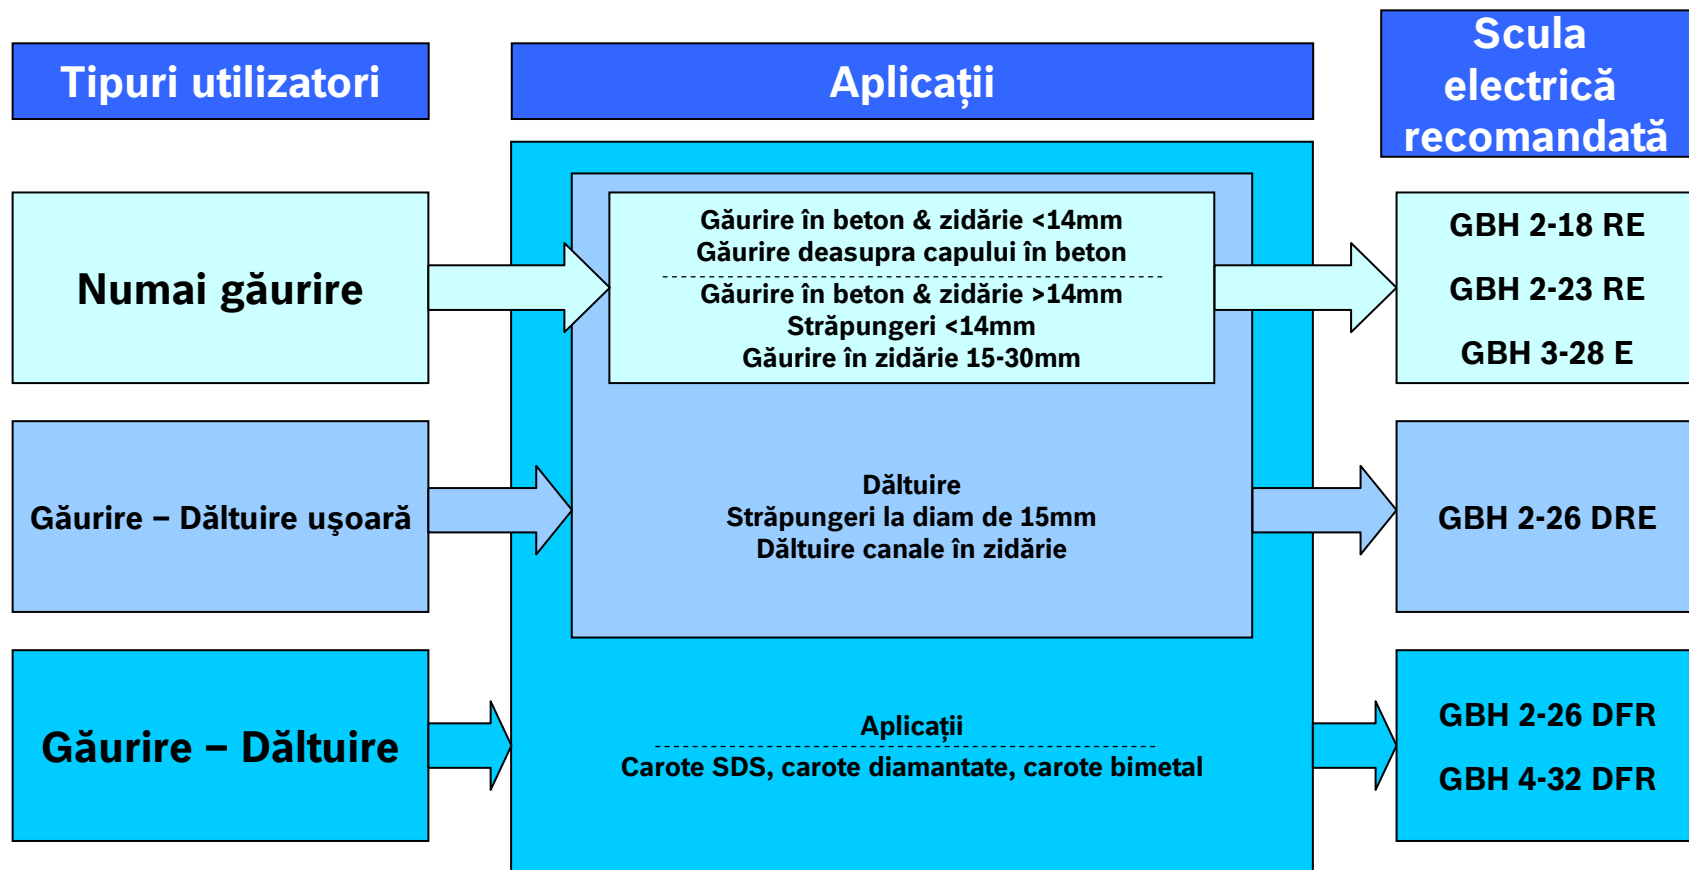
Tipuri utilizatori

Aplicații

Scula electrică recomandată

Numai găurire

Găurire în beton & zidărie <14mm
Găurire deasupra capului în beton

Găurire în beton & zidărie >14mm
Străpungeri <14mm
Găurire în zidărie 15-30mm

GBH 2-18 RE

GBH 2-23 RE

GBH 3-28 E

Găurire – Dăltuire uşoară

Dăltuire
Străpungeri la diam de 15mm
Dăltuire canale în zidărie

GBH 2-26 DRE

Găurire – Dăltuire

Aplicații

Carote SDS, carote diamantate, carote bimetal

GBH 2-26 DFR

GBH 4-32 DFR